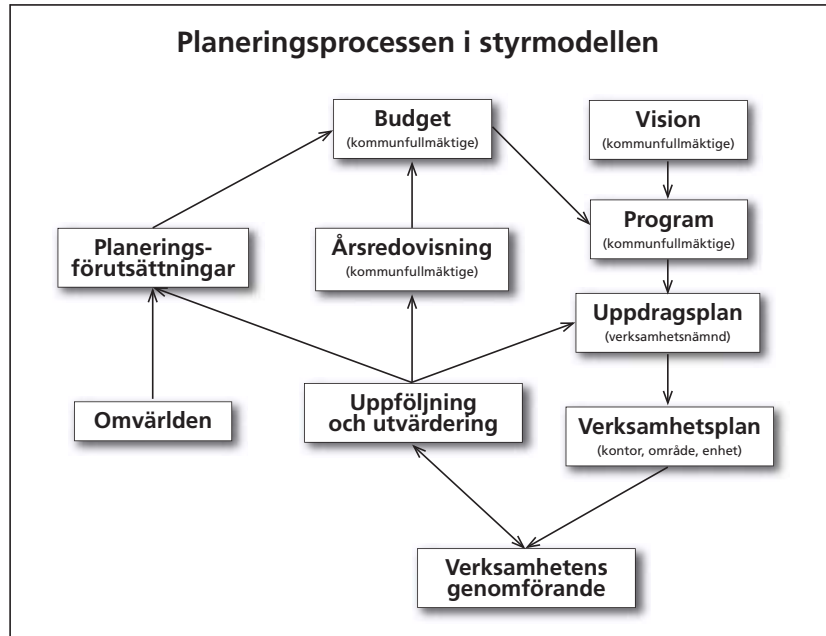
Planeringsprocessen i styrmodellen

Budget
(kommunfullmäktige)

Vision
(kommunfullmäktige)

Program
(kommunfullmäktige)

Planeringsförutsättningar

Årsredovisning
(kommunfullmäktige)

Uppdragsplan
(verksamhetsnämnd)

Omvärlden

Uppföljning och utvärdering

Verksamhetsplan
(kontor, område, enhet)

Verksamhetens genomförande